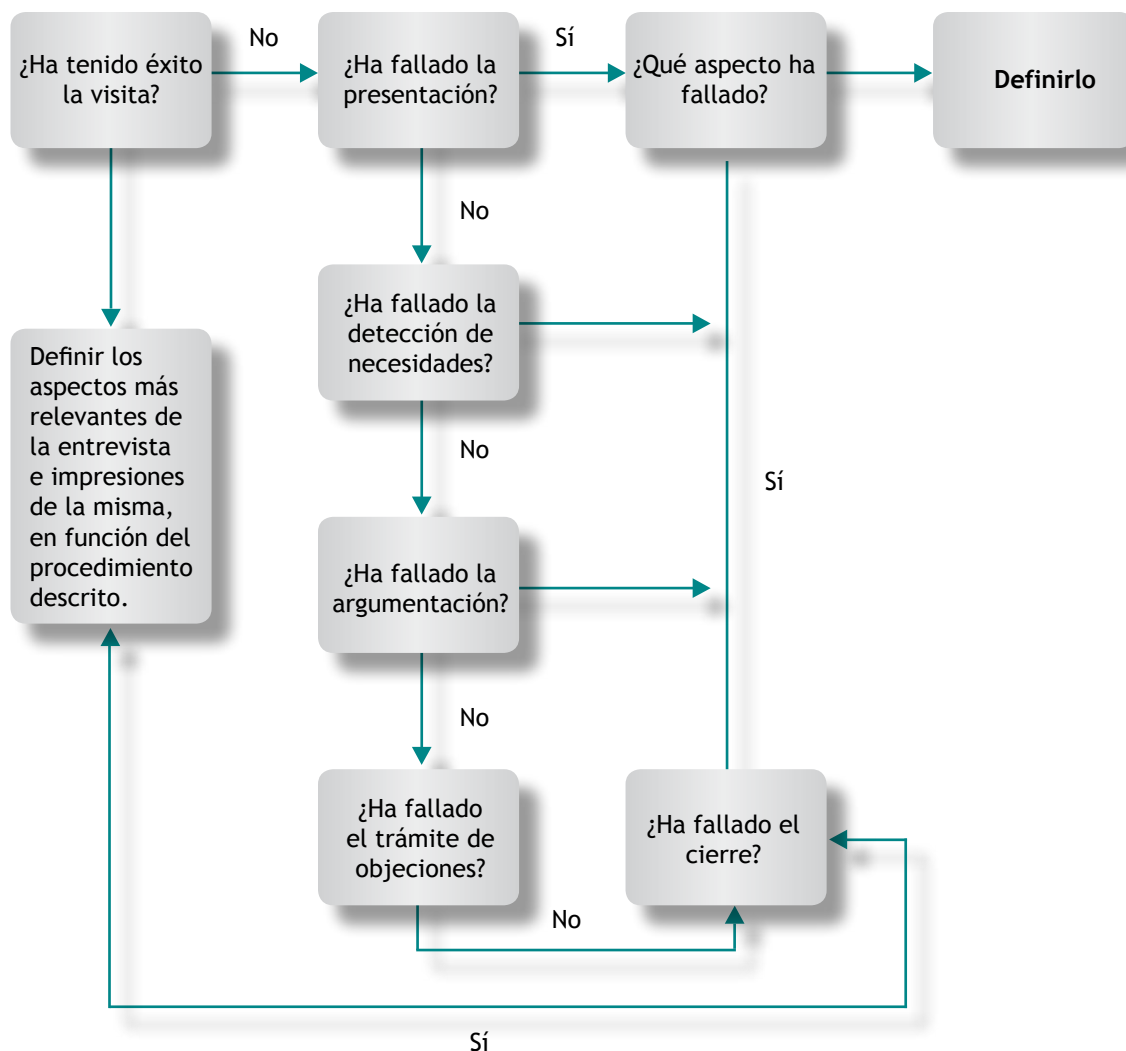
¿Ha tenido éxito la visita?

No

¿Ha fallado la presentación?

Sí

¿Qué aspecto ha fallado?

Definirlo

No

¿Ha fallado la detección de necesidades?

Definir los aspectos más relevantes de la entrevista e impresiones de la misma, en función del procedimiento descrito.

No

Sí

¿Ha fallado la argumentación?

No

¿Ha fallado el trámite de objeciones?

¿Ha fallado el cierre?

No

Sí